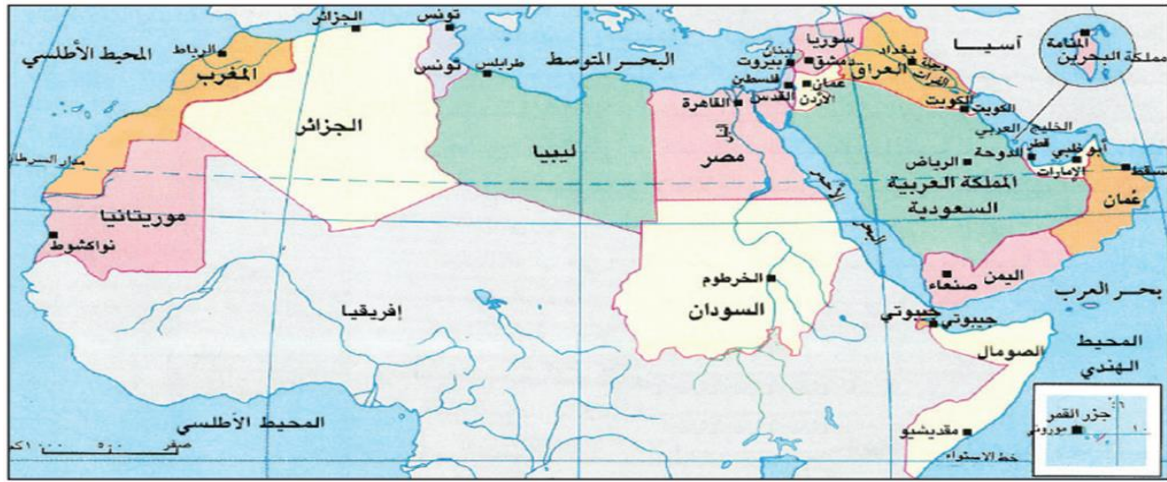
المحيط الأطلسي
الرباط
المغرب
الجزائر
تونس
تونس
طرابلس
البحر المتوسط
سوريا
لبنان
بيروت
دمشق
فلسطين
القدس
عمان
الأردن
بغداد
العراق
آسيا
المنامة
مملكة البحرين
الجزائر
ليبيا
القاهرة
مصر
الكويت
الكويت
الخليج العربي
الدوحة
قطر
الرياض
أبو ظبي
الإمارات
مسقط
المملكة العربية السعودية
عمان
مدار السرطان
موريتانيا
نواكشوط
الخرطوم
السودان
اليمن
صنعاء
بحر العرب
إفريقيا
جيبوتي
جيبوتي
الصومال
المحيط الهندي
المحيط الأطلسي
مقديشيو
خط الاستواء
جزر القمر
موروني
صفر ٥٠٠ ١٠٠٠ كم